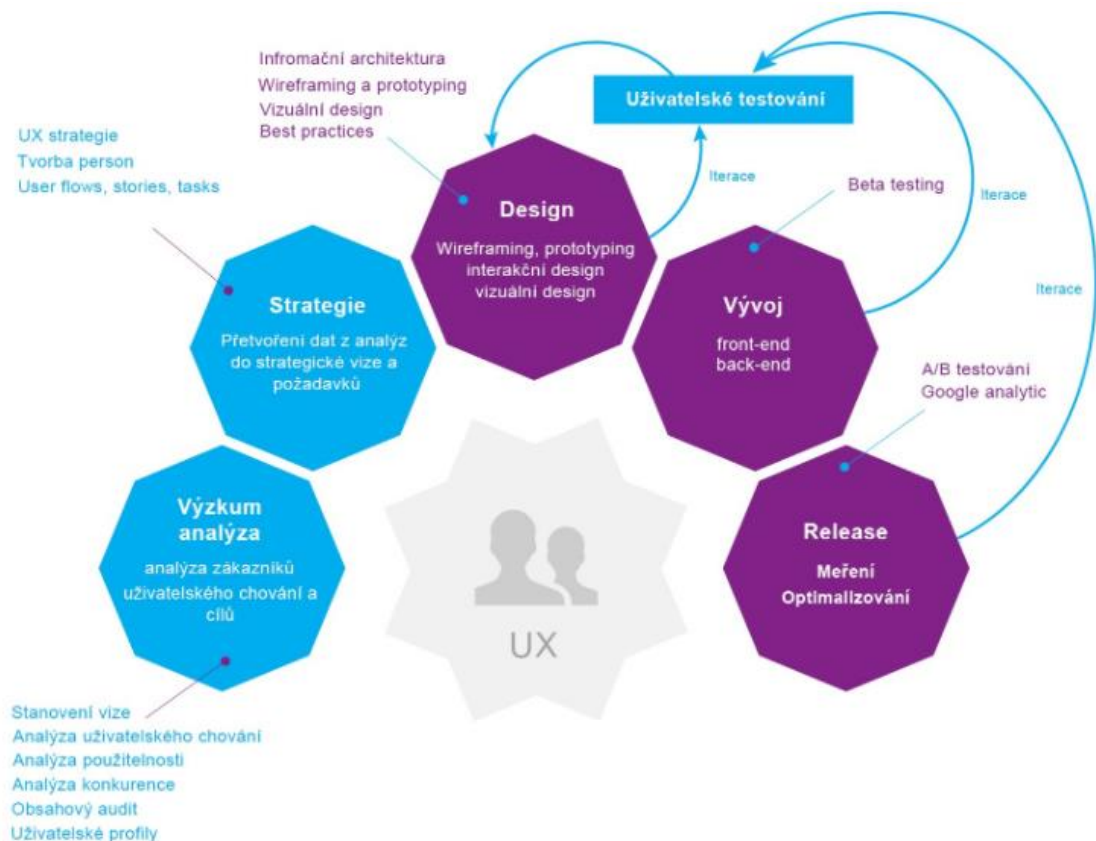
Infromační architektura
Wireframing a prototyping
Vizuální design
Best practices

Uživatelské testování

UX strategie
Tvorba person
User flows, stories, tasks

Iterace

Beta testing

Iterace

Design
Wireframing, prototyping interakční design vizuální design

Iterace

Strategie
Přetvoření dat z analýz do strategické vize a požadavků

Vývoj
front-end
back-end

A/B testování
Google analytic

Výzkum analýza
analýza zákazníků uživatelského chování a cílů

UX

Release
Meření
Optimalizování

Stanovení vize
Analýza uživatelského chování
Analýza použitelnosti
Analýza konkurence
Obsahový audit
Uživatelské profily